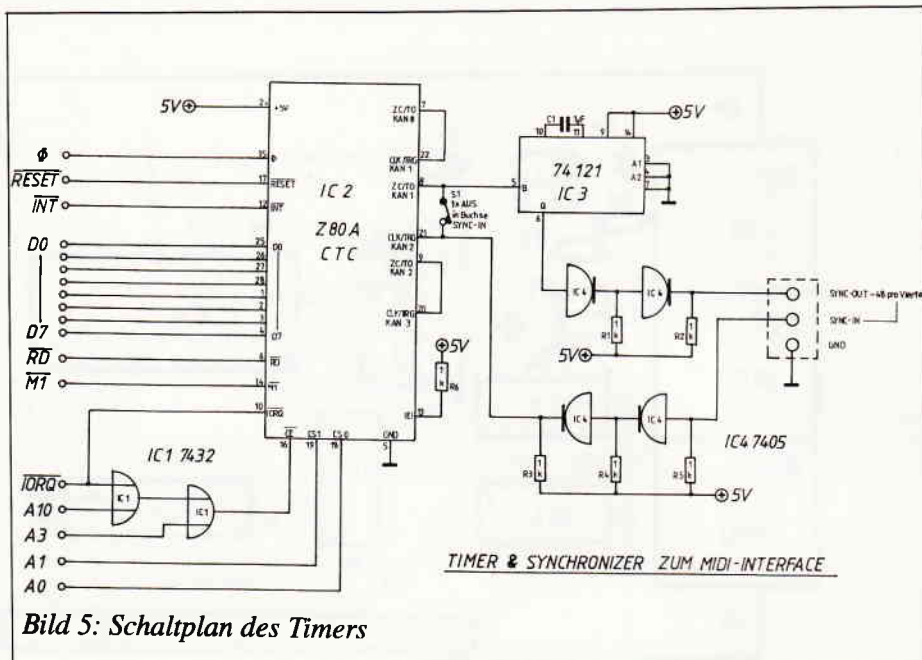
5V

$\Phi$
$\overline{RESET}$
$\overline{INT}$
D0
D7
$\overline{RD}$
$\overline{M1}$

+5V
$\Phi$
$\overline{RESET}$
$\overline{INT}$
D0
D7
$\overline{RD}$
$\overline{M1}$
$\overline{IORQ}$
IEI
GND
CE
CS1
CS0

IC 2
Z80A
CTC

ZC/TO KAN 0
CLK/TRG KAN 1
ZC/TO KAN 1
CLK/TRG KAN 2
ZC/TO KAN 2
CLK/TRG KAN 3

S1
b. AUS
in Buchse
SYNC-IN

5V
R6

C1 1µF
5V
74121
IC 3
A1
A2
B
Q

IC4
IC4
R1
R2
5V

SYNC-OUT - 48 pro Viertel
SYNC-IN
GND

IC4
IC4
R3
R4
R5
5V
IC4 7405

IC1 7432
$\overline{IORQ}$
A10
A3
A1
A0
IC1
IC1

TIMER & SYNCHRONIZER ZUM MIDI-INTERFACE

Bild 5: Schaltplan des Timers